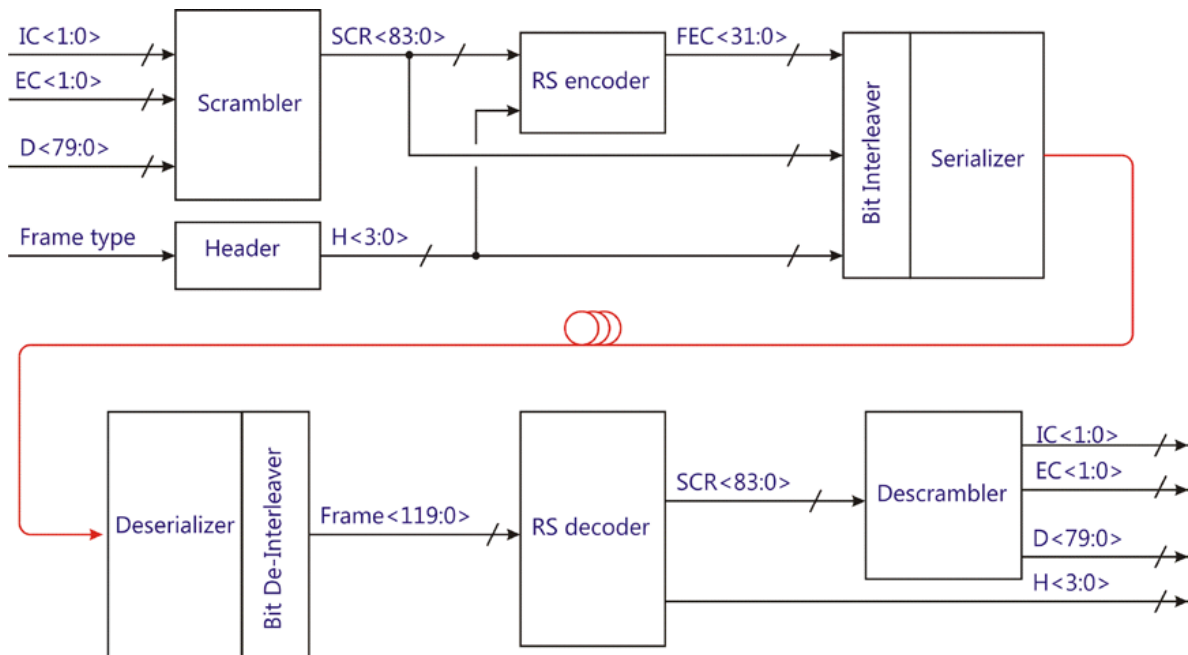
IC<1:0>
EC<1:0>
D<79:0>
Scrambler
SCR<83:0>
RS encoder
FEC<31:0>
Bit Interleaver
Serializer
Frame type
Header
H<3:0>

Deserializer
Bit De-Interleaver
Frame<119:0>
RS decoder
SCR<83:0>
Descrambler
IC<1:0>
EC<1:0>
D<79:0>
H<3:0>